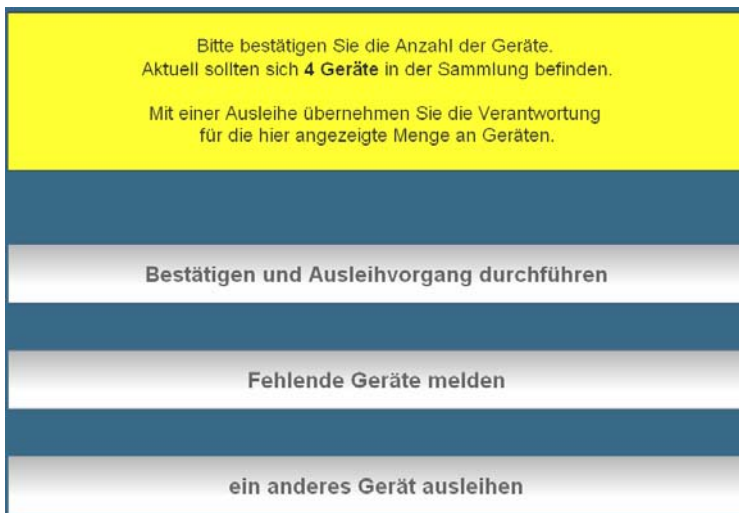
Bitte bestätigen Sie die Anzahl der Geräte.
Aktuell sollten sich **4 Geräte** in der Sammlung befinden.

Mit einer Ausleihe übernehmen Sie die Verantwortung für die hier angezeigte Menge an Geräten.

Bestätigen und Ausleihvorgang durchführen

Fehlende Geräte melden

ein anderes Gerät ausleihen